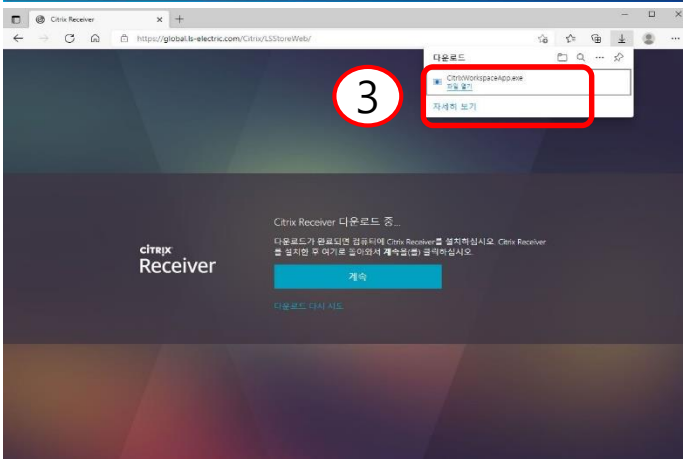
Citrix Receiver
https://global.ls-electric.com/Citrix/LSStoreWeb/
다운로드
CitrixWorkspaceApp.exe
파일 열기
자세히 보기
3
CITRIX
Receiver
Citrix Receiver 다운로드 중...
다운로드가 완료되면 컴퓨터에 Citrix Receiver를 설치하십시오. Citrix Receiver를 설치한 후 여기로 돌아와서 계속(를) 클릭하십시오.
계속
다운로드 다시 시도